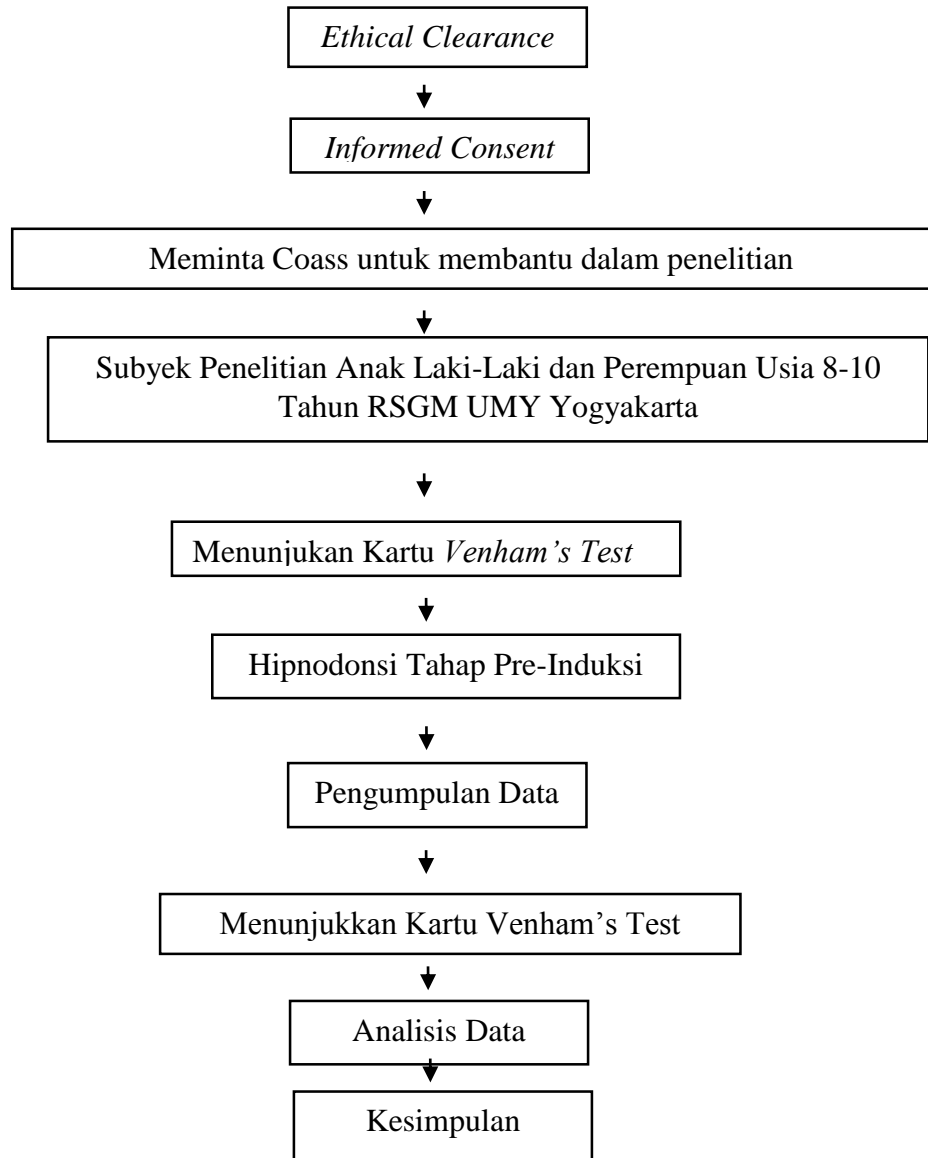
*Ethical Clearance*

*Informed Consent*

Meminta Coass untuk membantu dalam penelitian

Subyek Penelitian Anak Laki-Laki dan Perempuan Usia 8-10 Tahun RSGM UMY Yogyakarta

Menunjukan Kartu *Venham's Test*

Hipnodonsi Tahap Pre-Induksi

Pengumpulan Data

Menunjukkan Kartu Venham's Test

Analisis Data

Kesimpulan